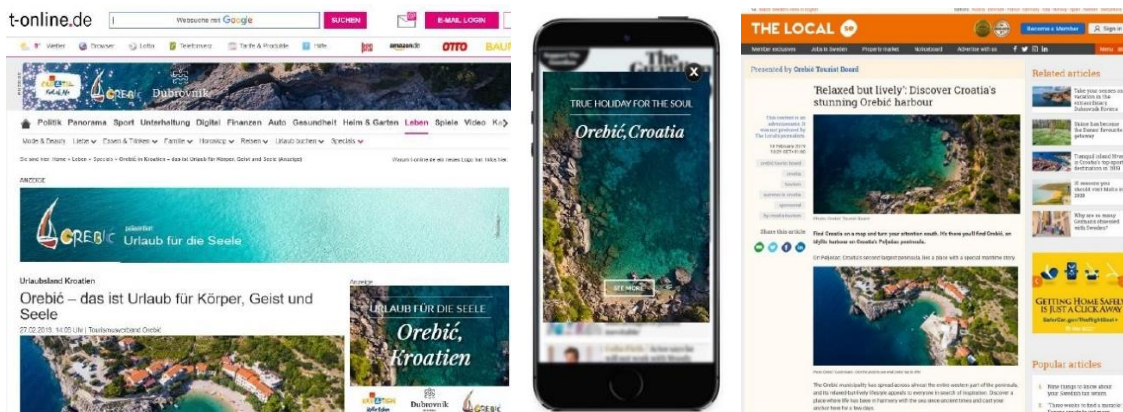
t-online.de

Websuche mit Google

SUCHEN

E-MAIL LOGIN

Wetter Browser Lotto Telekomarkt Tarife & Produkte Hilfe amazon.de OTTO BAU

Dubrovnik

Politik Panorama Sport Unterhaltung Digital Finanzen Auto Gesundheit Heim & Garten Leben Spiele Video

Mode & Beauty Liebe Essen & Trinken Familie Horoskop Reisen Urlaub buchen Specials

ANZEIGE

OREBIĆ Urlaub für die Seele

Urlaubsland Kroatien

Orebić – das ist Urlaub für Körper, Geist und Seele

27.02.2019, 14:00 Uhr | Tourismusverband Orebić

Anzeige

URLAUB FÜR DIE SEELE

Orebić, Kroatien

Dubrovnik

OREBIĆ

TRUE HOLIDAY FOR THE SOUL

Orebić, Croatia

SEE MORE

THE LOCAL

Become a Member

Sign in

Presented by Orebić Tourist Board

'Relaxed but lively': Discover Croatia's stunning Orebić harbour

Related articles

Share this article

Popular articles

GETTING HOME SAFELY IS JUST A CLICK AWAY